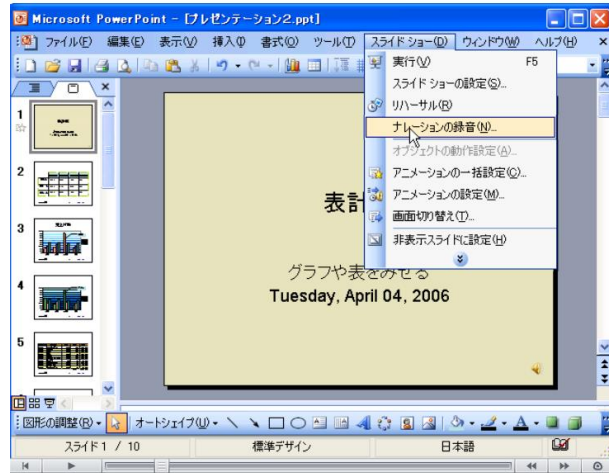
Microsoft PowerPoint - [プレゼンテーション2.ppt]

ファイル(F) 編集(E) 表示(V) 挿入(I) 書式(O) ツール(T) スライド ショー(D) ウィンドウ(W) ヘルプ(H)

実行(V) F5
スライド ショーの設定(S)...
リハーサル(R)
ナレーションの録音(N)...
オブジェクトの動作設定(A)...
アニメーションの一括設定(C)...
アニメーションの設定(M)...
画面切り替え(T)...
非表示スライドに設定(H)

1
2
3
4
5

表計

グラフや表をみせる
Tuesday, April 04, 2006

図形の調整(R) オートシェイプ(U)

スライド 1 / 10 標準デザイン 日本語